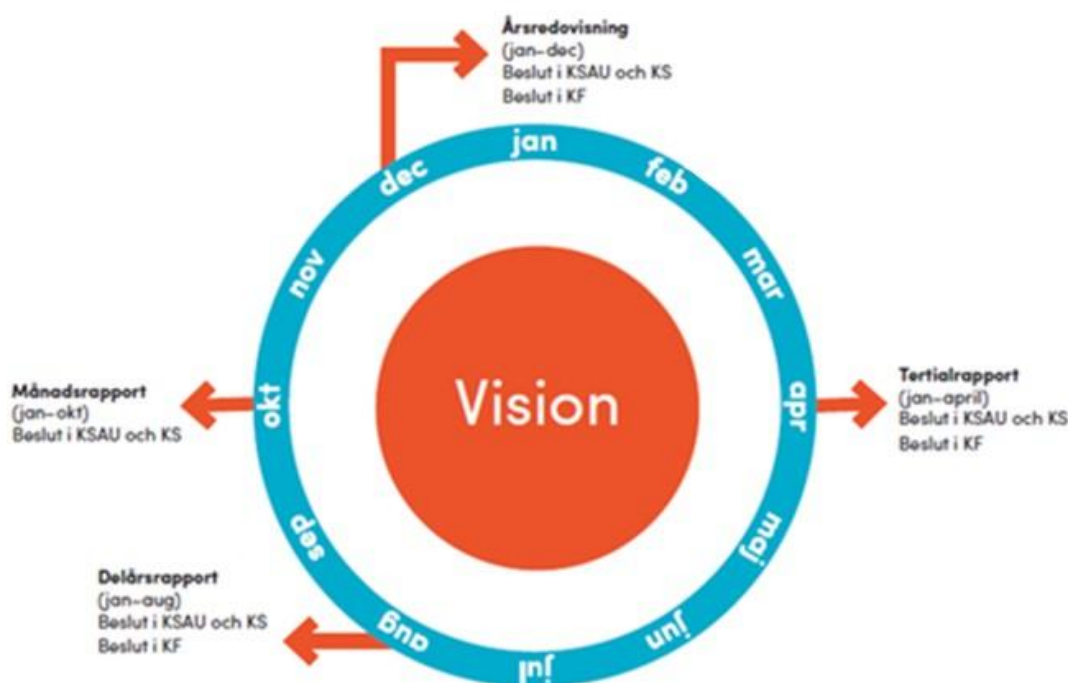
Årsredovisning
(jan–dec)
Beslut i KSAU och KS
Beslut i KF

jan
feb
mar
apr
maj
jun
jul
aug
sep
okt
nov
dec

Vision

Tertialrapport
(jan–april)
Beslut i KSAU och KS
Beslut i KF

Månadsrapport
(jan–okt)
Beslut i KSAU och KS

Delårsrapport
(jan–aug)
Beslut i KSAU och KS
Beslut i KF